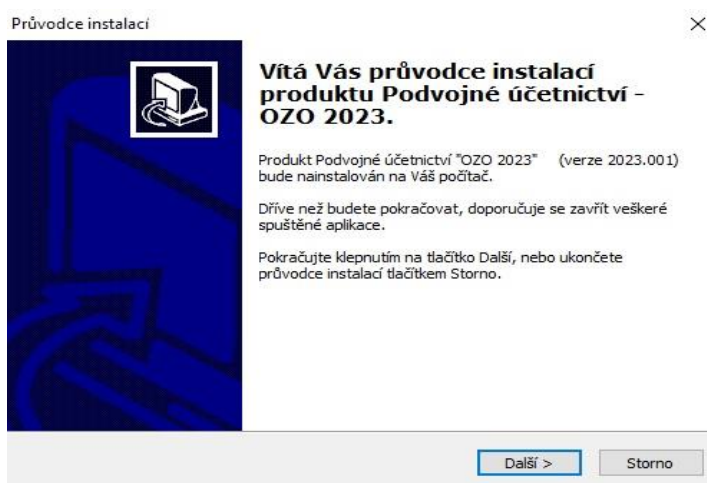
Průvodce instalací

×

Vítá Vás průvodce instalací produktu Podvojné účetnictví - OZO 2023.

Produkt Podvojné účetnictví "OZO 2023" (verze 2023.001) bude nainstalován na Váš počítač.

Dříve než budete pokračovat, doporučuje se zavřít veškeré spuštěné aplikace.

Pokračujte klepnutím na tlačítko Další, nebo ukončete průvodce instalací tlačítkem Storno.

Další >

Storno